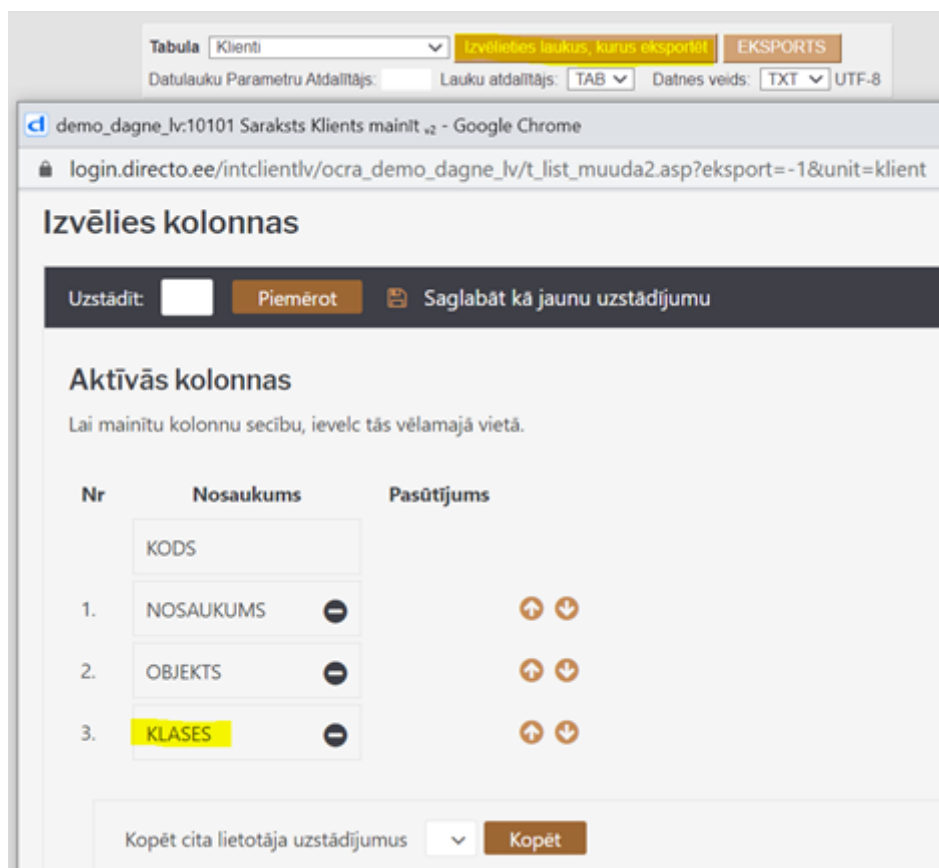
Tabula Klienti Izvēlieties laukus, kurus eksportēt EKSPORTS
Datulauku Parametru Atdalītājs: Lauku atdalītājs: TAB Datnes veids: TXT UTF-8

d demo_dagne_lv:10101 Saraksts Klients mainīt $_{v2}$ - Google Chrome
login.directo.ee/intclientlv/ocra_demo_dagne_lv/t_list_muuda2.asp?eksport=-1&unit=klient

Izvēlies kolonnas

Uzstādīt: Piemērot Saglabāt kā jaunu uzstādījumu

Aktīvās kolonnas

Lai mainītu kolonnu secību, ievelc tās vēlamajā vietā.

| Nr | Nosaukums | Pasūtījums |
|---|---|---|
| | KODS | |
| 1. | NOSAUKUMS | |
| 2. | OBJEKTS | |
| 3. | KLASES | |

Kopēt cita lietotāja uzstādījumus Kopēt